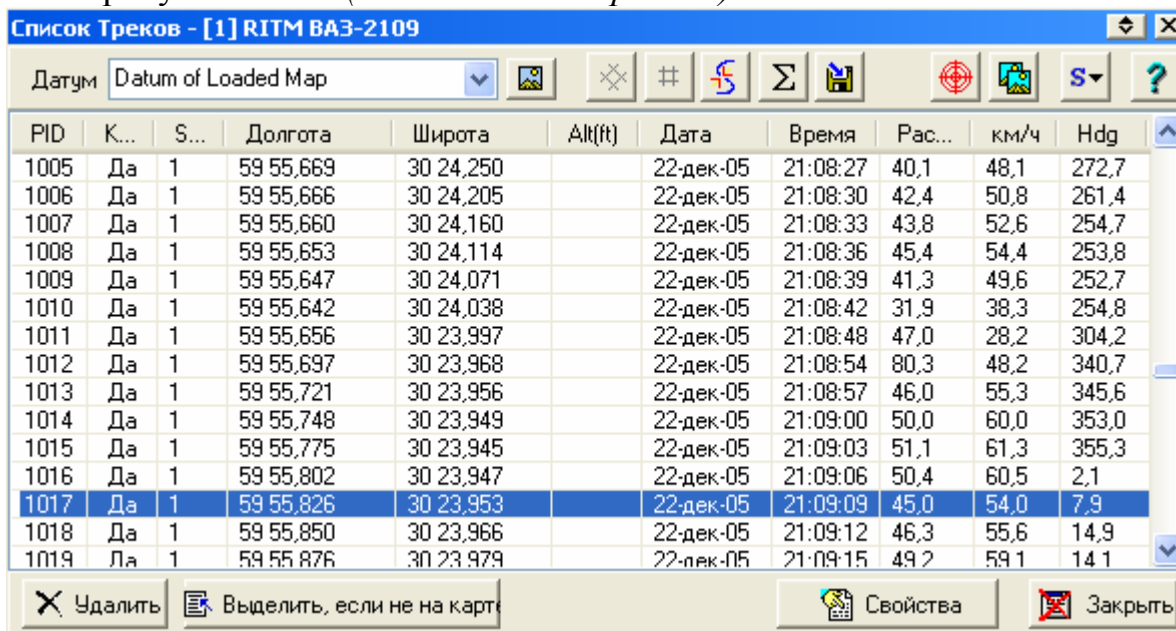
Список Треков - [1] RITM ВАЗ-2109

Датум Datum of Loaded Map

| PID | К... | S... | Долгота | Широта | Alt(ft) | Дата | Время | Рас... | км/ч | Hdg |
|---|---|---|---|---|---|---|---|---|---|---|
| 1005 | Да | 1 | 59 55,669 | 30 24,250 | | 22-дек-05 | 21:08:27 | 40,1 | 48,1 | 272,7 |
| 1006 | Да | 1 | 59 55,666 | 30 24,205 | | 22-дек-05 | 21:08:30 | 42,4 | 50,8 | 261,4 |
| 1007 | Да | 1 | 59 55,660 | 30 24,160 | | 22-дек-05 | 21:08:33 | 43,8 | 52,6 | 254,7 |
| 1008 | Да | 1 | 59 55,653 | 30 24,114 | | 22-дек-05 | 21:08:36 | 45,4 | 54,4 | 253,8 |
| 1009 | Да | 1 | 59 55,647 | 30 24,071 | | 22-дек-05 | 21:08:39 | 41,3 | 49,6 | 252,7 |
| 1010 | Да | 1 | 59 55,642 | 30 24,038 | | 22-дек-05 | 21:08:42 | 31,9 | 38,3 | 254,8 |
| 1011 | Да | 1 | 59 55,656 | 30 23,997 | | 22-дек-05 | 21:08:48 | 47,0 | 28,2 | 304,2 |
| 1012 | Да | 1 | 59 55,697 | 30 23,968 | | 22-дек-05 | 21:08:54 | 80,3 | 48,2 | 340,7 |
| 1013 | Да | 1 | 59 55,721 | 30 23,956 | | 22-дек-05 | 21:08:57 | 46,0 | 55,3 | 345,6 |
| 1014 | Да | 1 | 59 55,748 | 30 23,949 | | 22-дек-05 | 21:09:00 | 50,0 | 60,0 | 353,0 |
| 1015 | Да | 1 | 59 55,775 | 30 23,945 | | 22-дек-05 | 21:09:03 | 51,1 | 61,3 | 355,3 |
| 1016 | Да | 1 | 59 55,802 | 30 23,947 | | 22-дек-05 | 21:09:06 | 50,4 | 60,5 | 2,1 |
| 1017 | Да | 1 | 59 55,826 | 30 23,953 | | 22-дек-05 | 21:09:09 | 45,0 | 54,0 | 7,9 |
| 1018 | Да | 1 | 59 55,850 | 30 23,966 | | 22-дек-05 | 21:09:12 | 46,3 | 55,6 | 14,9 |
| 1019 | Да | 1 | 59 55,876 | 30 23,979 | | 22-дек-05 | 21:09:15 | 49,2 | 59,1 | 14,1 |

Удалить | Выделить, если не на карте | Свойства | Закрыть